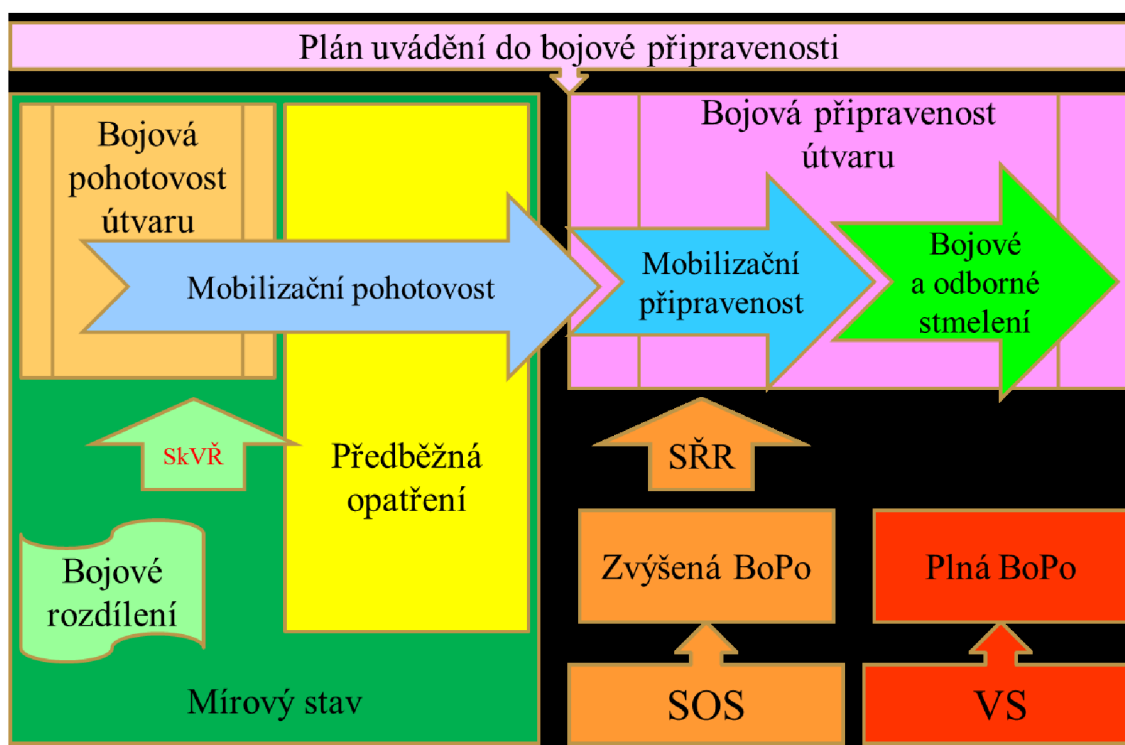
Plán uvádění do bojové připravenosti

Bojová pohotovost útvaru

Mobilizační pohotovost

SkVŘ

Předběžná opatření

Bojové rozdílení

Mírový stav

Bojová připravenost útvaru

Mobilizační připravenost

Bojové a odborné stmelení

SŘR

Zvýšená BoPo

Plná BoPo

SOS

VS